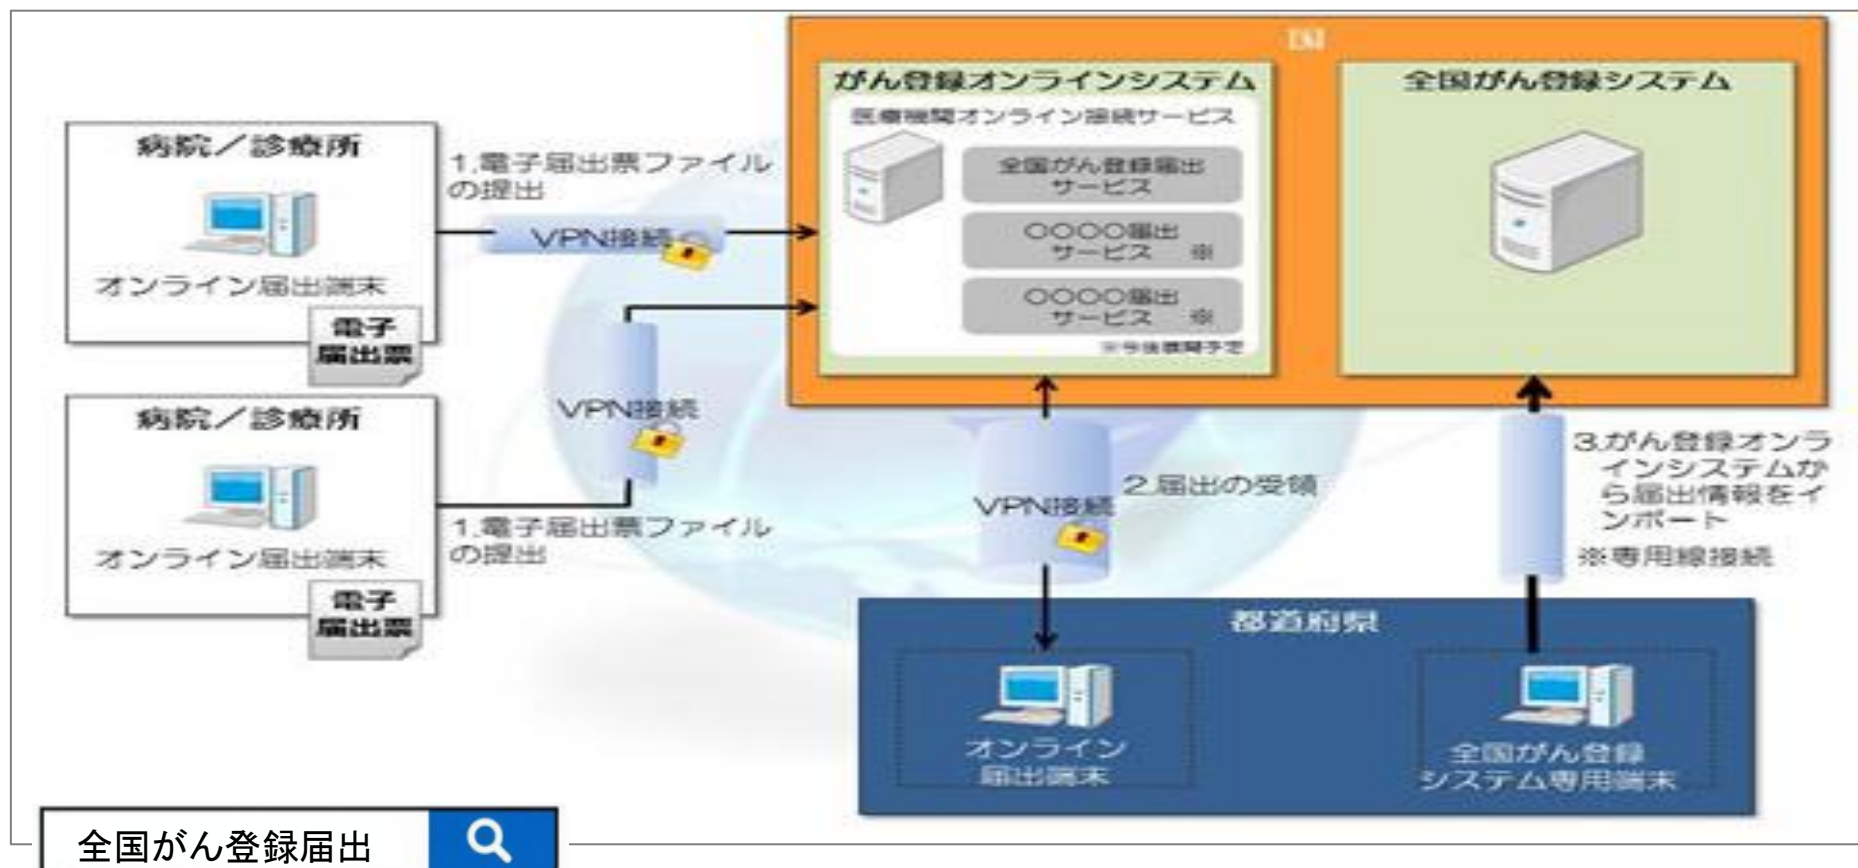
国

がん登録オンラインシステム

医療機関オンライン接続サービス

全国がん登録届出サービス

○○○○届出サービス ※

○○○○届出サービス ※

※今後展開予定

全国がん登録システム

病院／診療所

オンライン届出端末

電子届出票

1.電子届出票ファイルの提出

VPN接続

病院／診療所

オンライン届出端末

電子届出票

VPN接続

1.電子届出票ファイルの提出

VPN接続

2.届出の受領

3.がん登録オンラインシステムから届出情報をインポート

※専用線接続

都道府県

オンライン届出端末

全国がん登録システム専用端末

全国がん登録届出